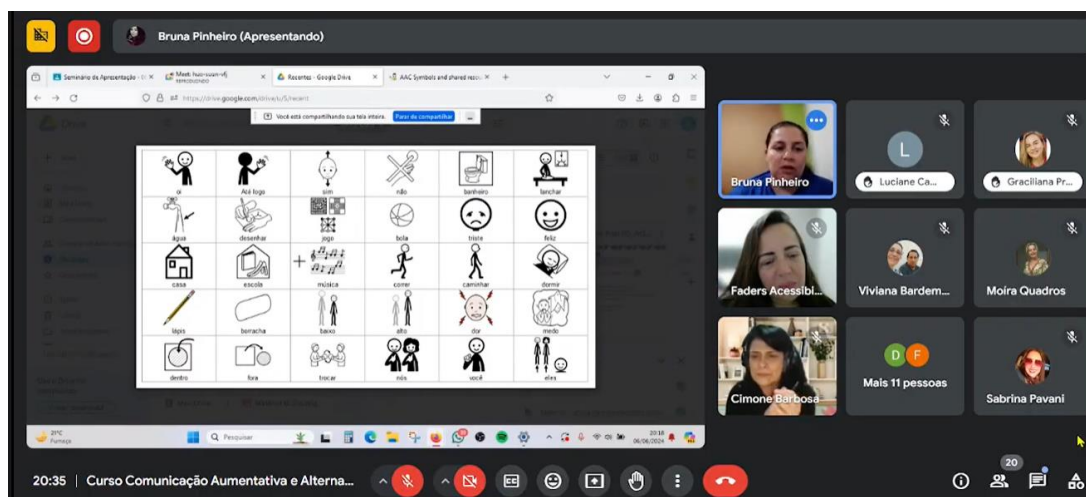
Bruna Pinheiro (Apresentando)

Seminário de Apresentação
Meet: huo-uuan-rfj
Recentes - Google Drive
AAC Symbols and shared reso

https://drive.google.com/drive/u/0/recent

Você está compartilhando sua tela inteira. Parar de compartilhar

| oi | Até logo | sim | não | banheiro | lanchar |
|---|---|---|---|---|---|
| água | desenhar | jogo | bola | triste | feliz |
| casa | escola | música | correr | caminhar | dormir |
| lápis | borracha | baixo | alto | dor | medo |
| dentro | fora | trocar | nós | você | eles |

21°C Fumaça
Pesquisar
20:35 06/06/2024

Bruna Pinheiro
Luciane Ca...
Graciliana Pr...
Faders Acessibi...
Viviana Bardem...
Moira Quadros
Cimone Barbosa
Mais 11 pessoas
Sabrina Pavani

20:35 | Curso Comunicação Aumentativa e Alterna...
20